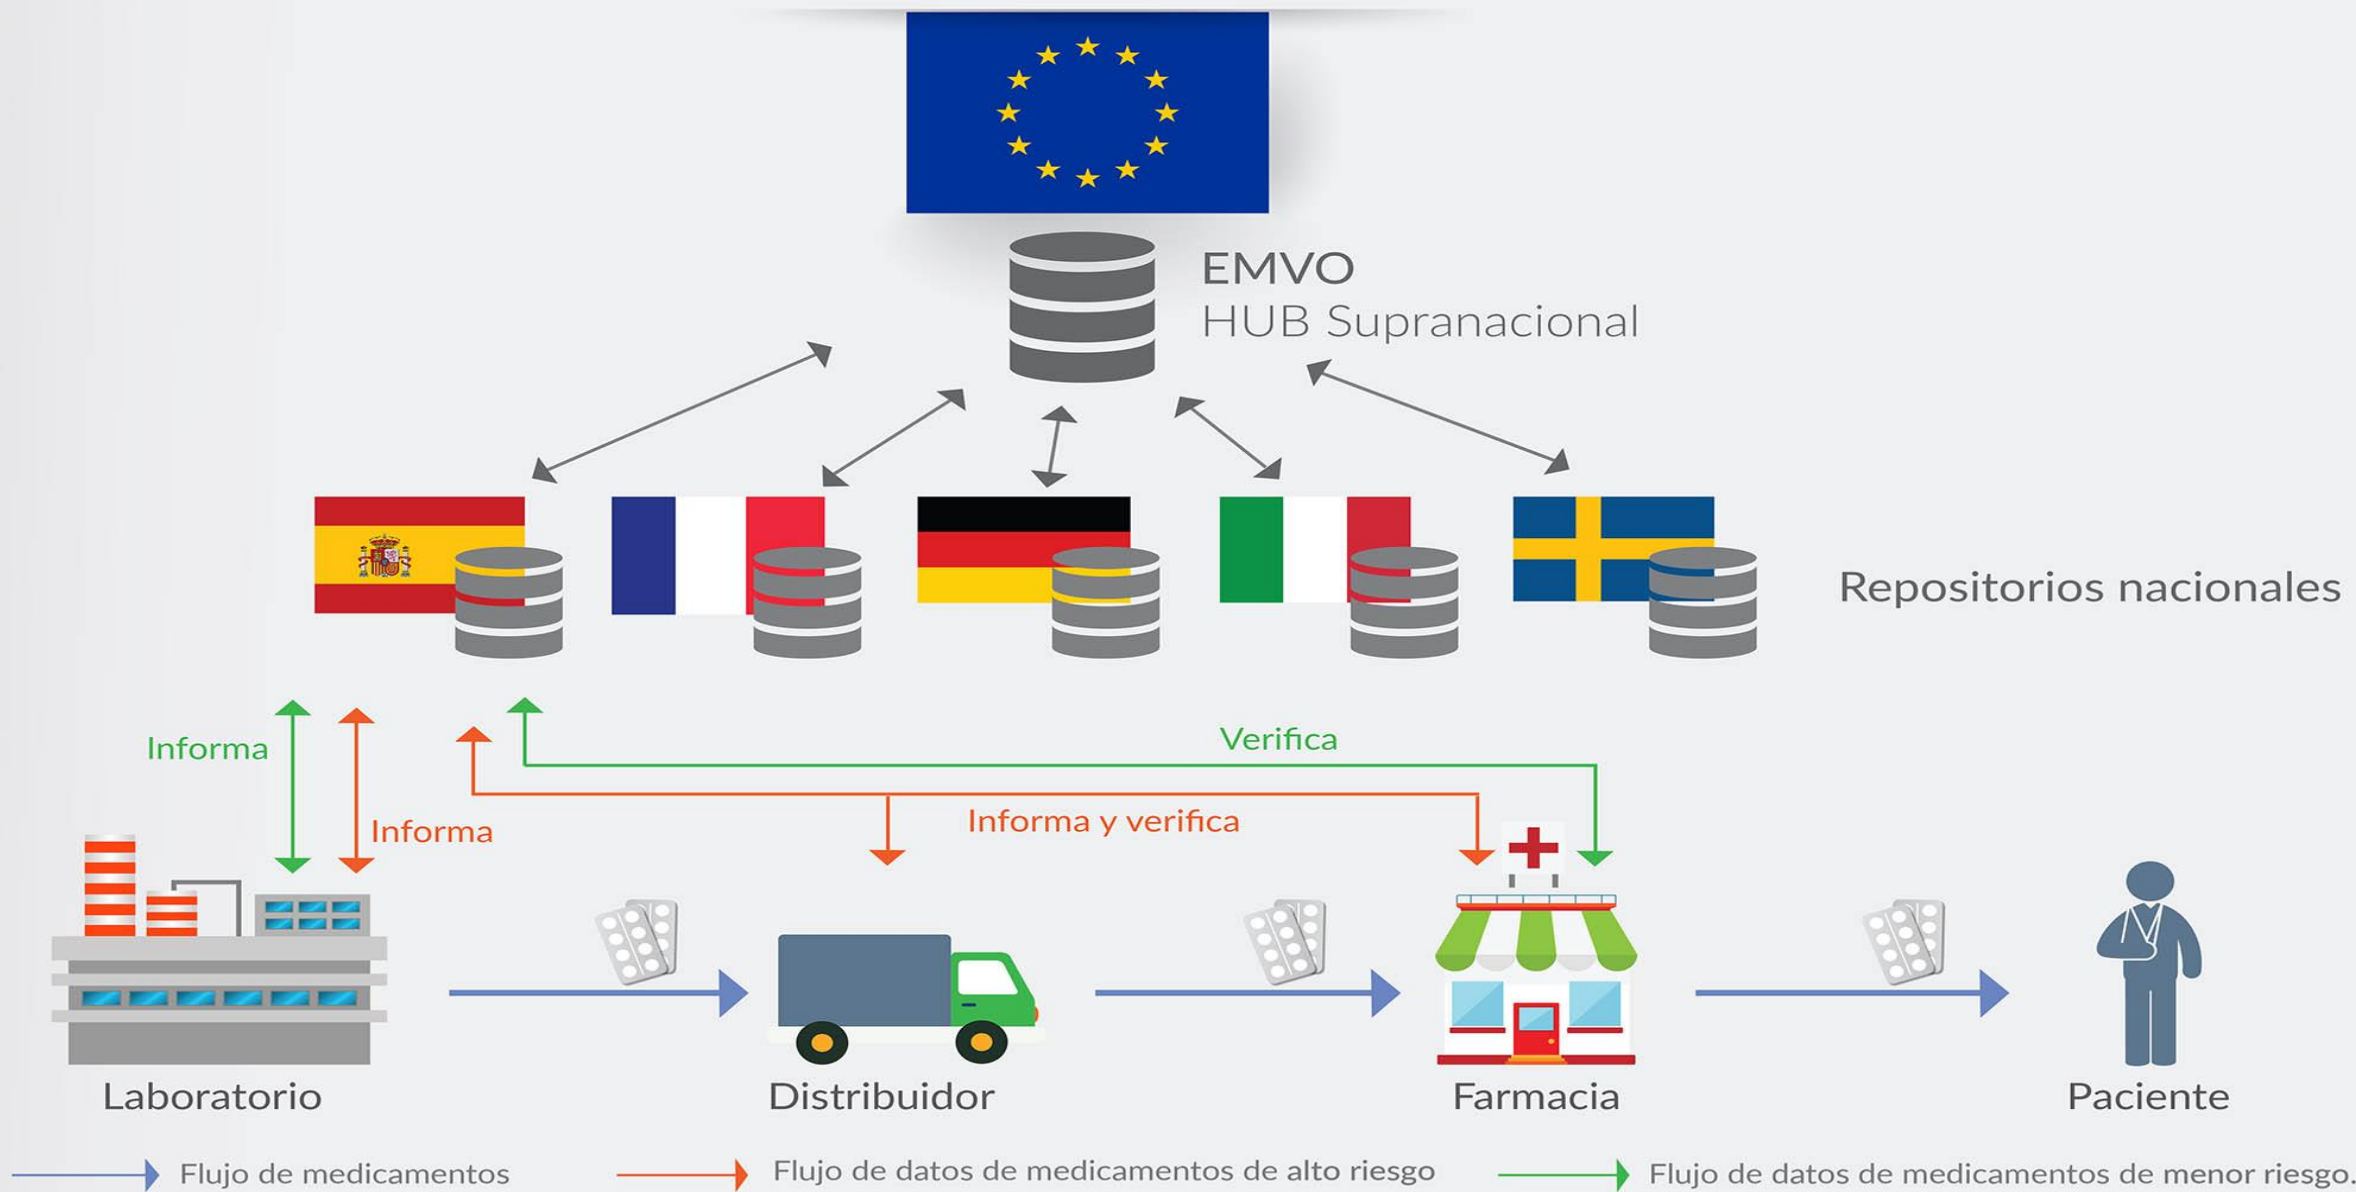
EMVO
HUB Supranacional

Repositorios nacionales

Informa

Informa

Verifica

Informa y verifica

Laboratorio

Distribuidor

Farmacia

Paciente

Flujo de medicamentos

Flujo de datos de medicamentos de alto riesgo

Flujo de datos de medicamentos de menor riesgo.